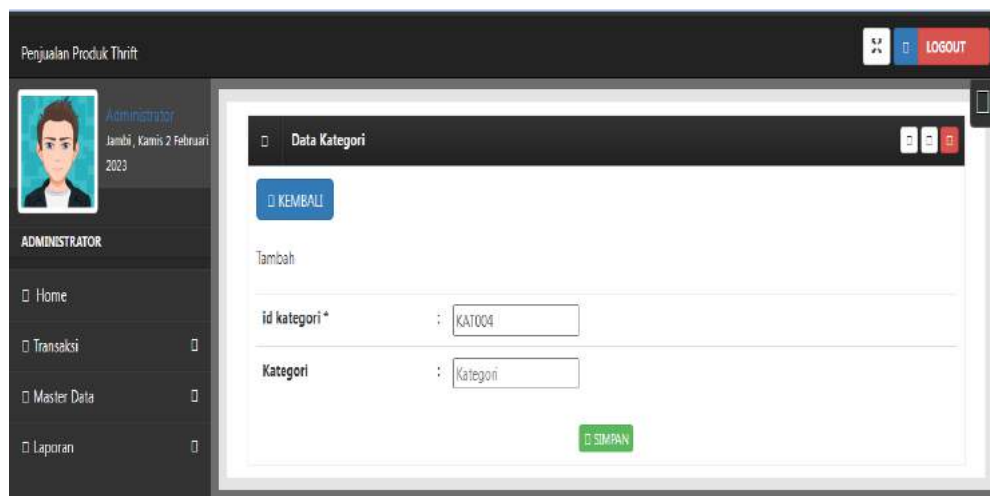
Penjualan Produk Thrift

LOGOUT

Administrator
Jambi, Kamis 2 Februari 2023

ADMINISTRATOR

Home

Transaksi

Master Data

Laporan

Data Kategori

KEMBALI

Tambah

| id kategori * | : | KAT004 |
|---|---|---|
| Kategori | : | Kategori |

SIMPAN